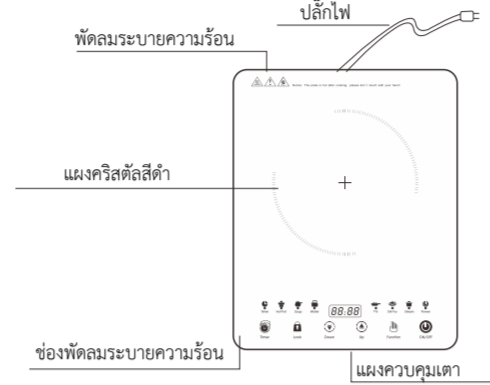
ปลั๊กไฟ

พัดลมระบายความร้อน

Notice: The plate is hot after cooking, please don't touch with your hand

แผงคริสตัลสีดำ

+

88:88

Timer

Lock

Down

Up

Function

ON/OFF

ช่องพัดลมระบายความร้อน

แผงควบคุมเตา